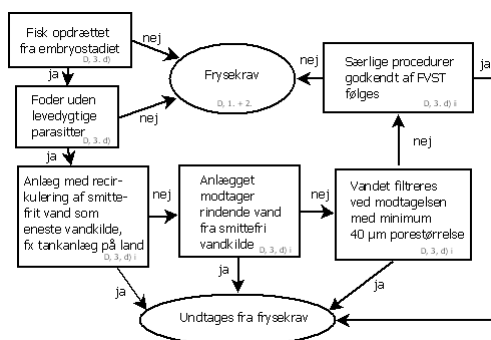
Fisk opdrættet fra embryostadiet
D, 3. d)

nej

ja

Foder uden levedygtige parasitter
D, 3. d)

nej

Frysekrav
D, 1. + 2.

nej

Særlige procedurer godkendt af FVST følges
D, 3. d) ii

ja

ja

Anlæg med recirkulering af smittefrit vand som eneste vandkilde, fx tankanlæg på land
D, 3. d) i

nej

Anlægget modtager rindende vand fra smittefri vandkilde
D, 3. d) i

nej

Vandet filtreres ved modtagelsen med minimum 40 µm porestørrelse
D, 3. d) i

nej

ja

ja

ja

Undtages fra frysekrav